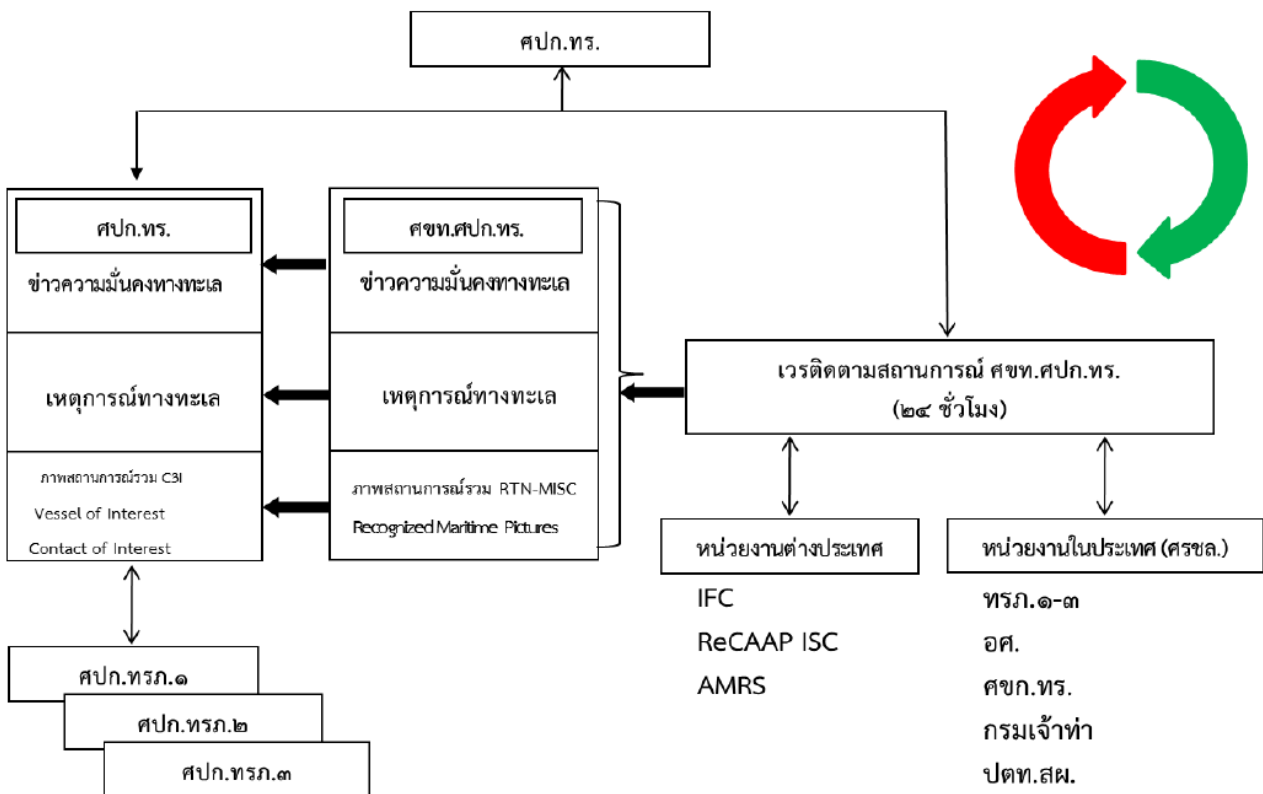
ศปก.ทร.

ศปก.ทร.
ข่าวความมั่นคงทางทะเล
เหตุการณ์ทางทะเล
ภาพสถานการณ์รวม C3I
Vessel of Interest
Contact of Interest

ศขท.ศปก.ทร.
ข่าวความมั่นคงทางทะเล
เหตุการณ์ทางทะเล
ภาพสถานการณ์รวม RTN-MISC
Recognized Maritime Pictures

เวรติดตามสถานการณ์ ศขท.ศปก.ทร.
(๒๔ ชั่วโมง)

หน่วยงานต่างประเทศ
IFC
ReCAAP ISC
AMRS

หน่วยงานในประเทศ (ศรชล.)
ทรภ.๑-๓
อศ.
ศขก.ทร.
กรมเจ้าท่า
ปตท.สผ.

ศปก.ทรภ.๑
ศปก.ทรภ.๒
ศปก.ทรภ.๓